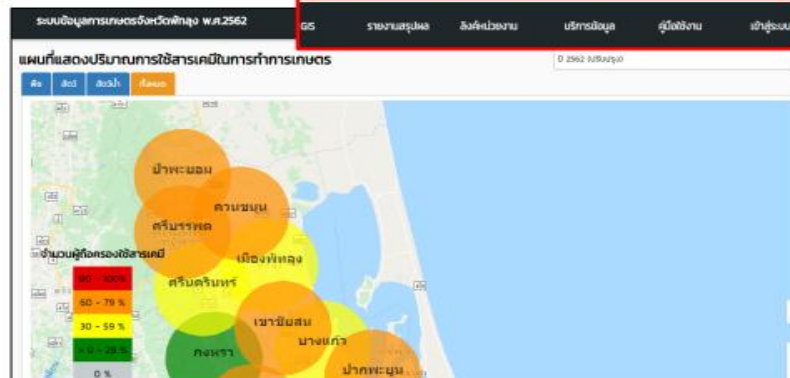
ระบบข้อมูลการเกษตรจังหวัดพัทลุง พ.ศ.2562

GIS | รายงานสรุปผล | ลิงค์หน่วยงาน | บริการข้อมูล | คู่มือใช้งาน | เข้าสู่ระบบ

แผนที่แสดงปริมาณการใช้สารเคมีในการทำการเกษตร

ปี 2562 (ปรับปรุง)

พืช | สัตว์ | สัตว์น้ำ | ทั้งหมด

ป่าพะยอม
ควนขนุน
ศรีบรรพต
เมืองพัทลุง
ศรีนครินทร์
เขาชัยสน
บางแก้ว
กงหรา
ปากพะยูน

จำนวนผู้ถือครองใช้สารเคมี
80 - 100%
60 - 79 %
30 - 59 %
1.0 - 29 %
0 %